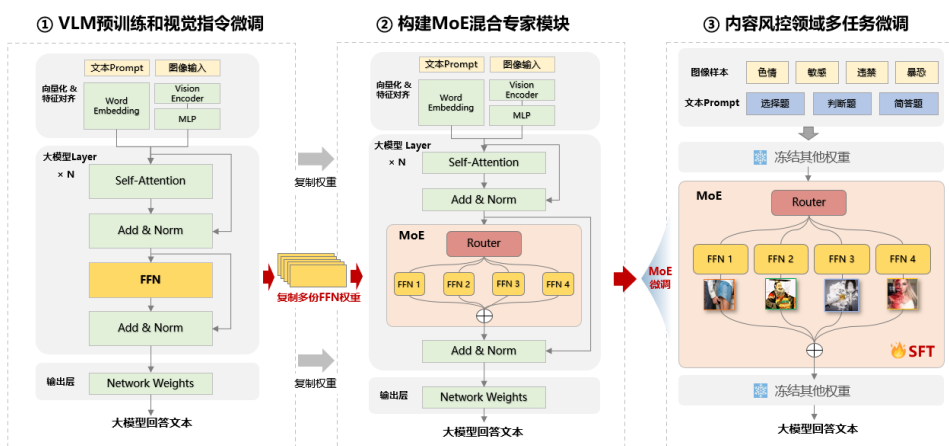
① VLM预训练和视觉指令微调

文本Prompt
图像输入
向量化 & 特征对齐
Word Embedding
Vision Encoder
MLP
大模型Layer
× N
Self-Attention
Add & Norm
FFN
Add & Norm
输出层
Network Weights
大模型回答文本

复制权重
复制多份FFN权重
复制权重

② 构建MoE混合专家模块

文本Prompt
图像输入
向量化 & 特征对齐
Word Embedding
Vision Encoder
MLP
大模型 Layer
× N
Self-Attention
Add & Norm
MoE
Router
FFN 1
FFN 2
FFN 3
FFN 4
Add & Norm
输出层
Network Weights
大模型回答文本

MoE 微调

③ 内容风控领域多任务微调

图像样本
色情
敏感
违禁
暴恐
文本Prompt
选择题
判断题
简答题
冻结其他权重
MoE
Router
FFN 1
FFN 2
FFN 3
FFN 4
SFT
冻结其他权重
大模型回答文本